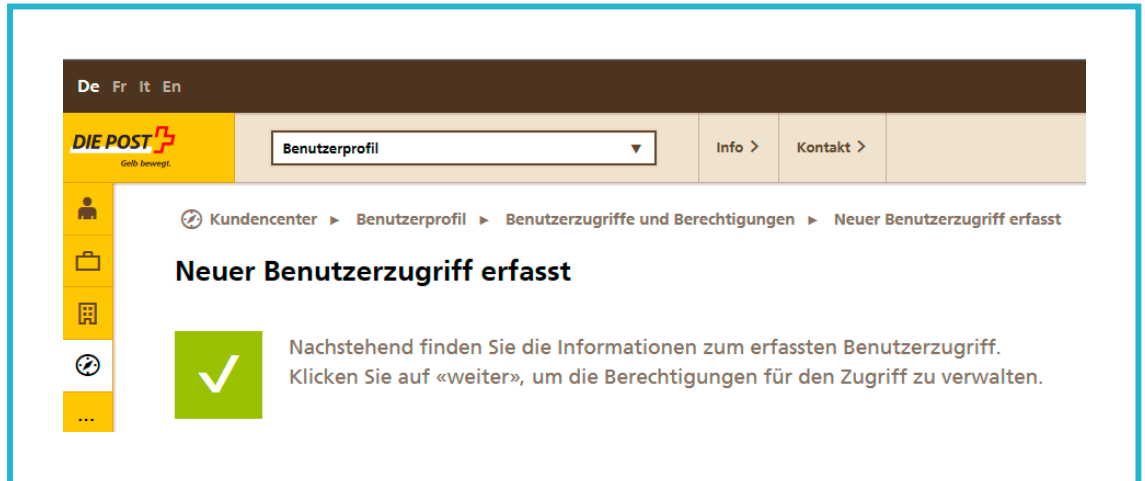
De Fr It En

DIE POST
Gelb bewegt.

Benutzerprofil

Info >

Kontakt >

Kundencenter ► Benutzerprofil ► Benutzerzugriffe und Berechtigungen ► Neuer Benutzerzugriff erfasst

Neuer Benutzerzugriff erfasst

Nachstehend finden Sie die Informationen zum erfassten Benutzerzugriff. Klicken Sie auf «weiter», um die Berechtigungen für den Zugriff zu verwalten.

...